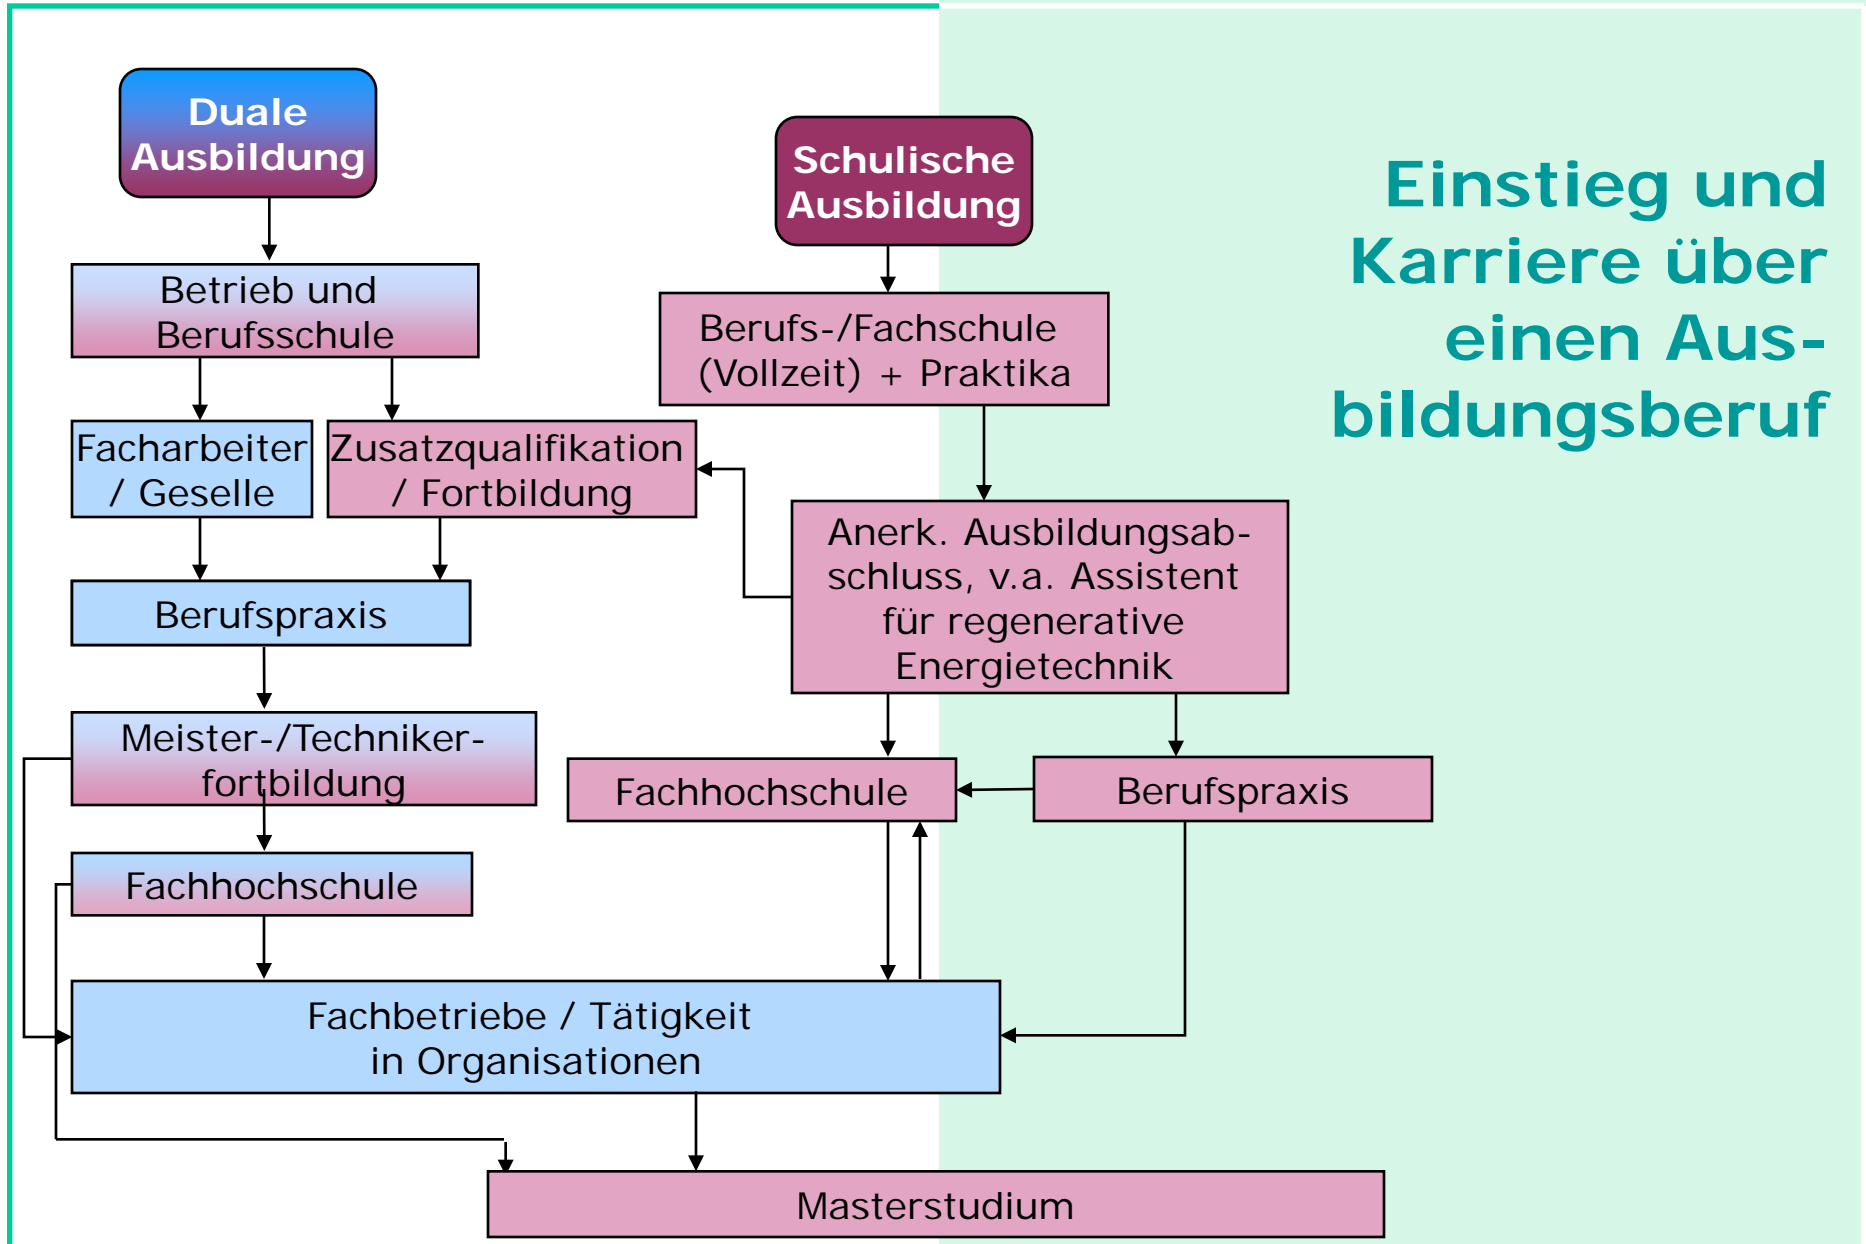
Einstieg und Karriere über einen Ausbildungsberuf

Duale Ausbildung

Betrieb und Berufsschule

Facharbeiter / Geselle

Zusatzqualifikation / Fortbildung

Berufspraxis

Meister-/Technikerfortbildung

Fachhochschule

Schulische Ausbildung

Berufs-/Fachschule (Vollzeit) + Praktika

Anerk. Ausbildungsabschluss, v.a. Assistent für regenerative Energietechnik

Fachhochschule

Berufspraxis

Fachbetriebe / Tätigkeit in Organisationen

Masterstudium